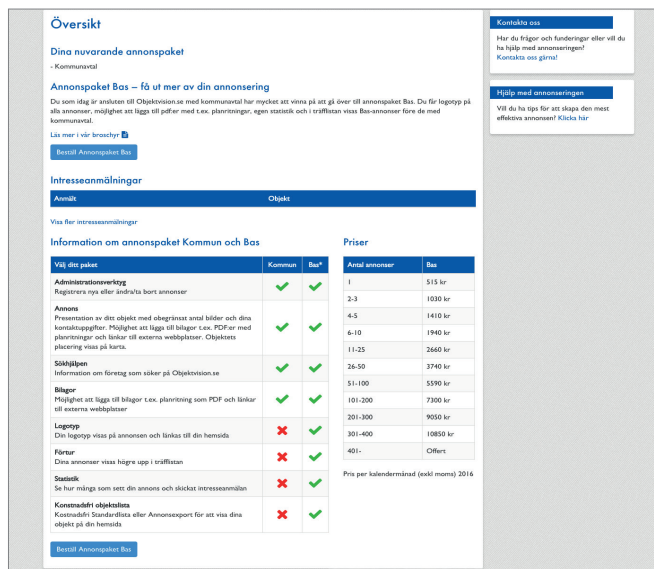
Översikt

Dina nuvarande annonspaket

- Kommunavtal

Annonspaket Bas – få ut mer av din annonsering

Du som idag är ansluten till Objektvision.se med kommunavtal har mycket att vinna på att gå över till annonspaket Bas. Du får logotyp på alla annonser, möjlighet att lägga till pdf:er med t.ex. planritningar, egen statistik och i träfflistan visas Bas-annonser före de med kommunavtal.

Läs mer i vår broschyr

Beställ Annonspaket Bas

Intresseanmälningar

| Anmält | Objekt |
|---|---|

Visa fler intresseanmälningar

Information om annonspaket Kommun och Bas

| Välj ditt paket | Kommun | Bas* |
|---|---|---|
| Administrationsverktyg Registrera nya eller ändra/ta bort annonser | ✔ | ✔ |
| Annons Presentation av ditt objekt med obegränsat antal bilder och dina kontaktuppgifter. Möjlighet att lägga till bilagor t.ex. PDF:er med planritningar och länkar till externa webbplatser. Objektets placering visas på karta. | ✔ | ✔ |
| Sökhjälpen Information om företag som söker på Objektvision.se | ✔ | ✔ |
| Bilagor Möjlighet att lägga till bilagor t.ex. planritning som PDF och länkar till externa webbplatser | ✔ | ✔ |
| Logotyp Din logotyp visas på annonsen och länkas till din hemsida | ✖ | ✔ |
| Förtur Dina annonser visas högre upp i träfflistan | ✖ | ✔ |
| Statistik Se hur många som sett din annons och skickat intresseanmälan | ✖ | ✔ |
| Konstnadsfri objektslista Kostnadsfri Standardlista eller Annonsexport för att visa dina objekt på din hemsida | ✖ | ✔ |

Beställ Annonspaket Bas

Priser

| Antal annonser | Bas |
|---|---|
| 1 | 515 kr |
| 2-3 | 1030 kr |
| 4-5 | 1410 kr |
| 6-10 | 1940 kr |
| 11-25 | 2660 kr |
| 26-50 | 3740 kr |
| 51-100 | 5590 kr |
| 101-200 | 7300 kr |
| 201-300 | 9050 kr |
| 301-400 | 10850 kr |
| 401- | Offert |

Pris per kalendermånad (exkl moms) 2016

Kontakta oss

Har du frågor och funderingar eller vill du ha hjälp med annonseringen? Kontakta oss gärna!

Hjälp med annonseringen

Vill du ha tips för att skapa den mest effektiva annonsen? Klicka här